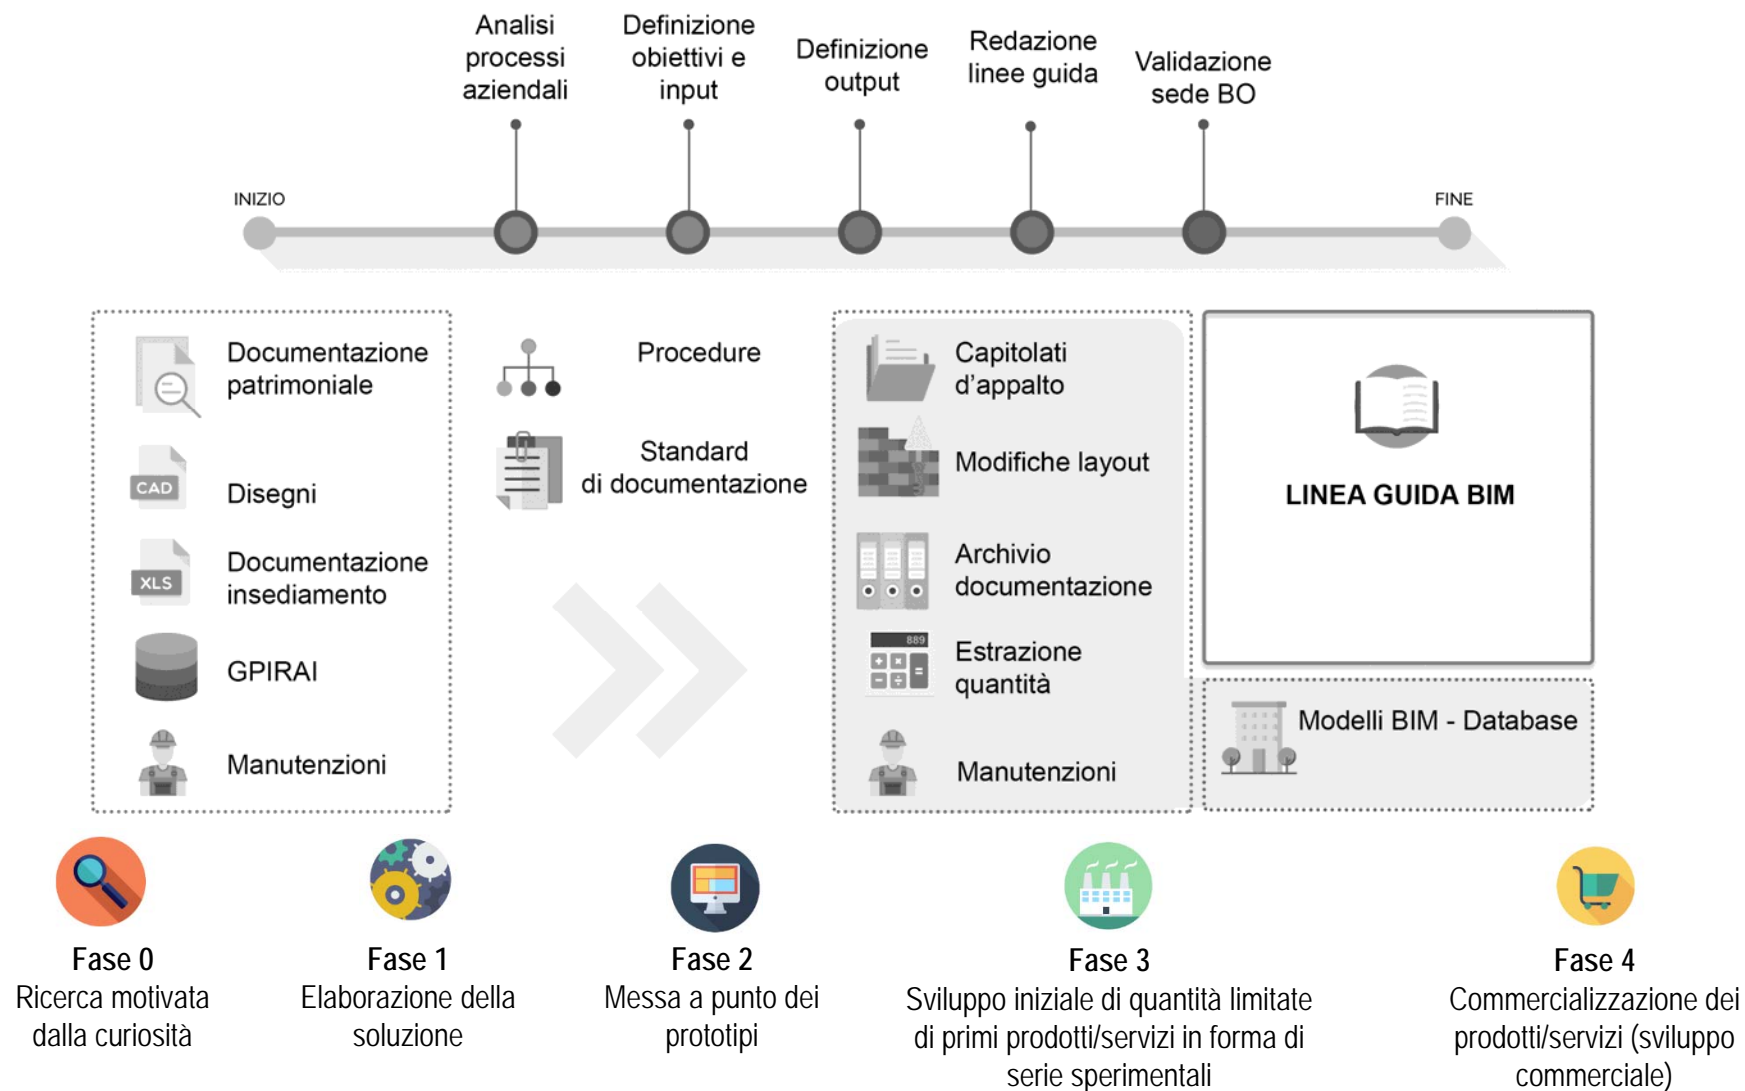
Analisi processi aziendali

Definizione obiettivi e input

Definizione output

Redazione linee guida

Validazione sede BO

INIZIO

FINE

Documentazione patrimoniale

CAD

Disegni

XLS

Documentazione insediamento

GPIRAI

Manutenzioni

Procedure

Standard di documentazione

Capitolati d'appalto

Modifiche layout

Archivio documentazione

889

Estrazione quantità

Manutenzioni

LINEA GUIDA BIM

Modelli BIM - Database

Fase 0
Ricerca motivata dalla curiosità

Fase 1
Elaborazione della soluzione

Fase 2
Messa a punto dei prototipi

Fase 3
Sviluppo iniziale di quantità limitate di primi prodotti/servizi in forma di serie sperimentali

Fase 4
Commercializzazione dei prodotti/servizi (sviluppo commerciale)